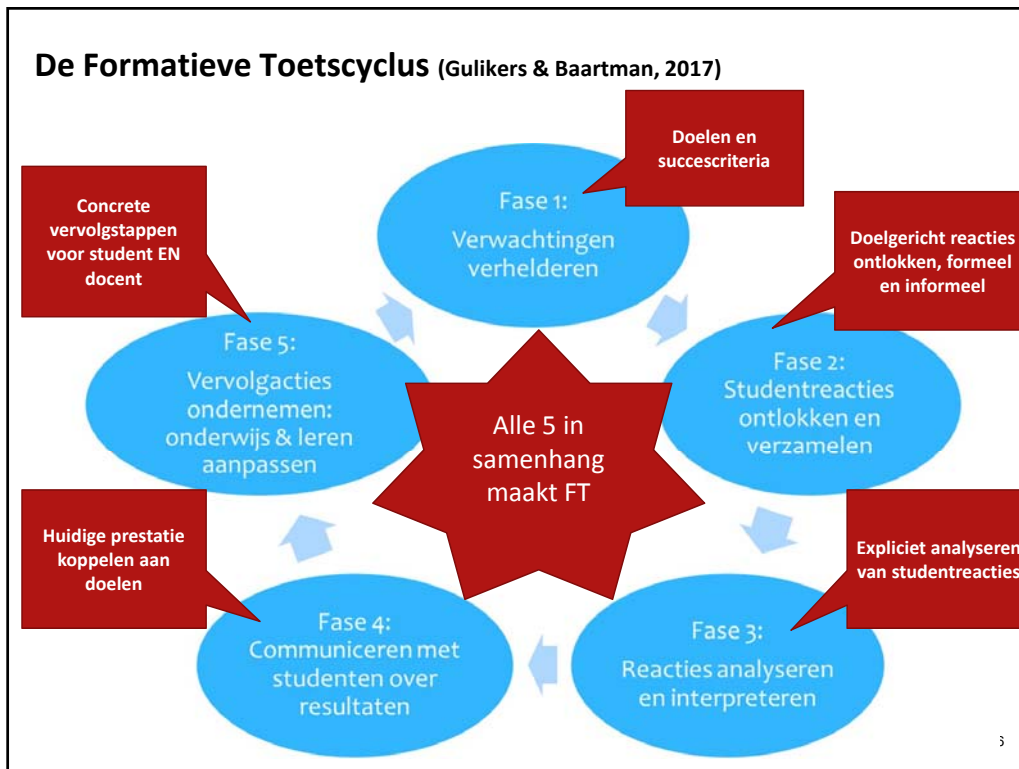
De Formatieve Toetscyclus (Gulikers & Baartman, 2017)

Doelen en succescriteria

Fase 1: Verwachtingen verhelderen

Concrete vervolgstappen voor student EN docent

Doelgericht reacties ontlokken, formeel en informeel

Fase 5: Vervolgacties ondernemen: onderwijs & leren aanpassen

Alle 5 in samenhang maakt FT

Fase 2: Studentreacties ontlokken en verzamelen

Huidige prestatie koppelen aan doelen

Expliciet analyseren van studentreacties

Fase 4: Communiceren met studenten over resultaten

Fase 3: Reacties analyseren en interpreteren

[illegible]6